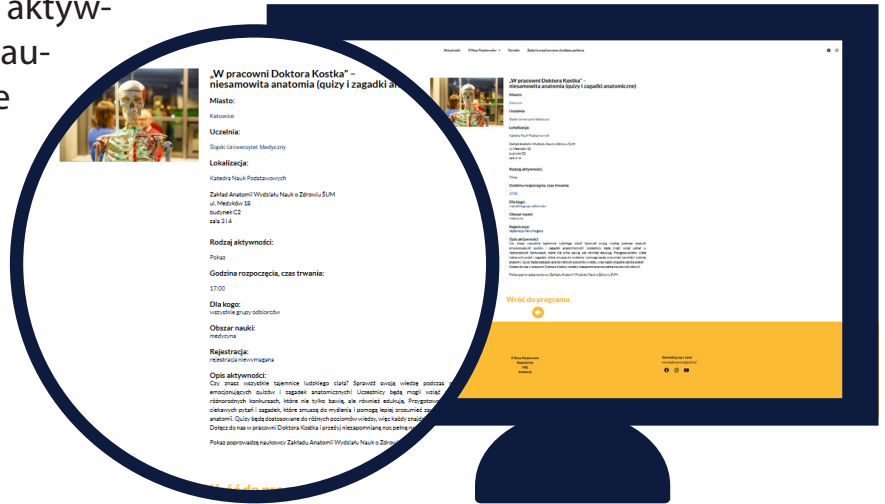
aktyw-
au-
e

„W pracowni Doktora Kostka" – niesamowita anatomia (quizy i zagadki an

Miasto:
Katowice

Uczelnia:
Śląski Uniwersytet Medyczny

Lokalizacja:
Katedra Nauk Podstawowych

Zakład Anatomii Wydziału Nauk o Zdrowiu ŚUM
ul. Medyków 18
budynek C2
sala 314

Rodzaj aktywności:
Pokaz

Godzina rozpoczęcia, czas trwania:
17:00

Dla kogo:
wszystkie grupy odbiorców

Obszar nauki:
medycyna

Rejestracja:
rejestracja niewymagana

Opis aktywności:
Czy znasz wszystkie tajemnice ludzkiego ciała? Sprawdź swoją wiedzę podczas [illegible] emocjonujących quizów i zagadek anatomicznych! Uczestnicy będą mogli wziąć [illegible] różnorodnych konkursach, które nie tylko bawią, ale również edukują. Przygotow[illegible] ciekawych pytań i zagadek, które zmuszą do myślenia i pomogą lepiej zrozumieć za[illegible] anatomii. Quizy będą dostosowane do różnych poziomów wiedzy, więc każdy znajdz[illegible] Dołącz do nas w pracowni Doktora Kostka i przeżyj niezapomnianą noc pełną n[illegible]

Pokaz poprowadzą naukowcy Zakładu Anatomii Wydziału Nauk o Zdrow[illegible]

Aktualności O Nocy Naukowców Kontakt Zadania realizowane ze środków publicz

„W pracowni Doktora Kostka" – niesamowita anatomia (quizy i zagadki anatomiczne)

Wróć do programu